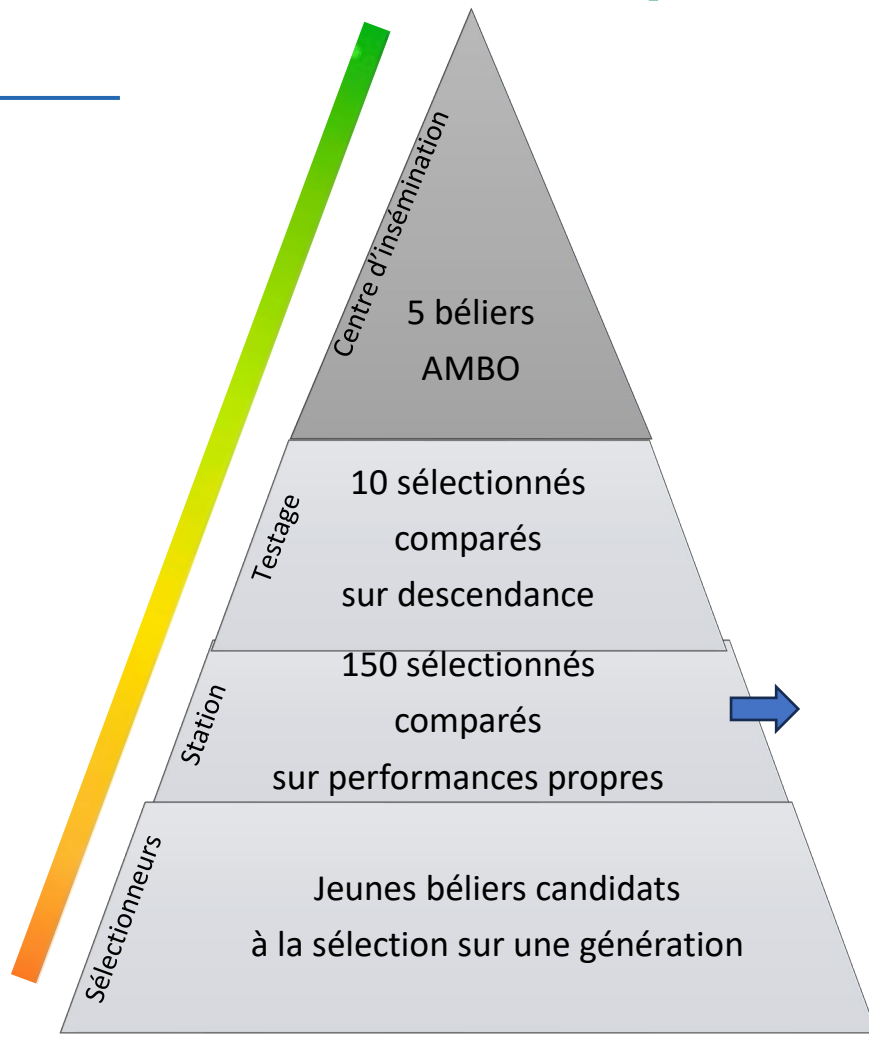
Centre d'insémination

5 béliers
AMBO

Testage

10 sélectionnés
comparés
sur descendance

Station

150 sélectionnés
comparés
sur performances propres

Sélectionneurs

Jeunes béliers candidats
à la sélection sur une génération